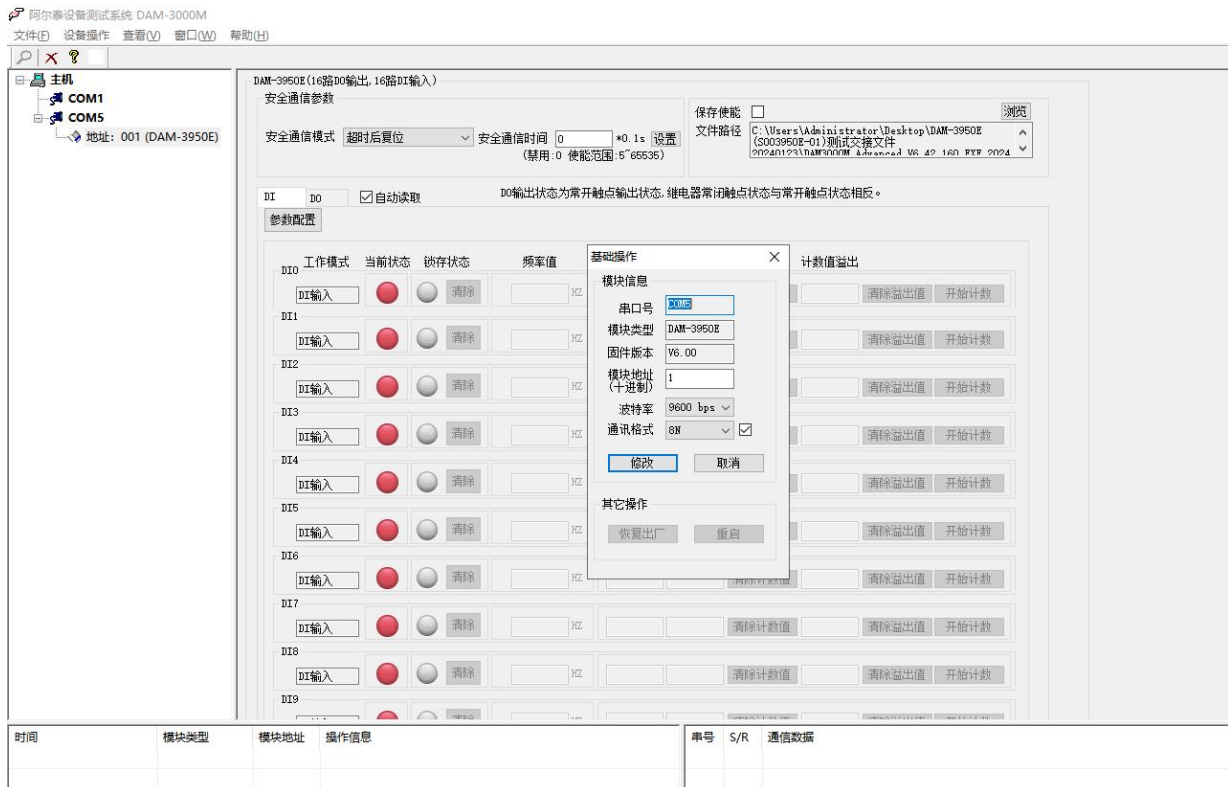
阿尔泰设备测试系统 DAM-3000M

文件(F) 设备操作 查看(V) 窗口(W) 帮助(H)

主机
COM1
COM5
地址: 001 (DAM-3950E)

DAM-3950E(16路DO输出,16路DI输入)

安全通信参数

安全通信模式 超时后复位 安全通信时间 0 *0.1s 设置
(禁用:0 使能范围:5~65535)

保存使能
文件路径 C:\Users\Administrator\Desktop\DAM-3950E (S003950E-01)测试交接文件 20240123\DAM3000M_Advanced_V6.42.160.EXE 2024
浏览

DI DO 自动读取

DO输出状态为常开触点输出状态,继电器常闭触点状态与常开触点状态相反。

参数配置

DI0 工作模式 当前状态 锁存状态 频率值 计数值溢出
DI输入 清除 HZ 清除溢出值 开始计数
DI1
DI输入 清除 HZ 清除溢出值 开始计数
DI2
DI输入 清除 HZ 清除溢出值 开始计数
DI3
DI输入 清除 HZ 清除溢出值 开始计数
DI4
DI输入 清除 HZ 清除溢出值 开始计数
DI5
DI输入 清除 HZ 清除溢出值 开始计数
DI6
DI输入 清除 HZ 清除计数值 清除溢出值 开始计数
DI7
DI输入 清除 HZ 清除计数值 清除溢出值 开始计数
DI8
DI输入 清除 HZ 清除计数值 清除溢出值 开始计数
DI9

基础操作
模块信息
串口号 COM5
模块类型 DAM-3950E
固件版本 V6.00
模块地址(十进制) 1
波特率 9600 bps
通讯格式 8N
修改 取消
其它操作
恢复出厂 重启

时间 模块类型 模块地址 操作信息
串号 S/R 通信数据